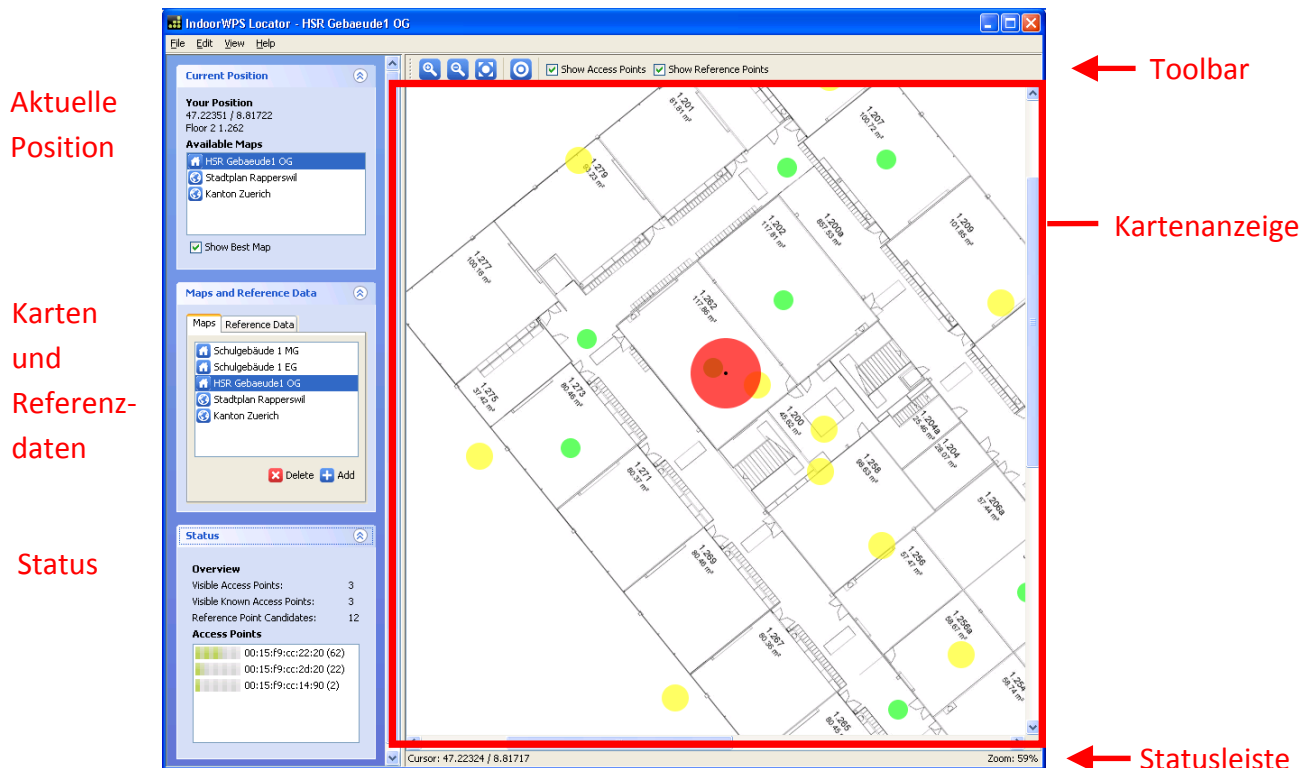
Aktuelle Position

Karten und Referenzdaten

Status

IndoorWPS Locator - HSR Gebaeude1 OG

File Edit View Help

Current Position

Your Position
47.22351 / 8.81722
Floor 2 1.262

Available Maps
HSR Gebaeude1 OG
Stadtplan Rapperswil
Kanton Zuerich

Show Best Map

Maps and Reference Data

Maps | Reference Data

Schulgebäude 1 MG
Schulgebäude 1 EG
HSR Gebaeude1 OG
Stadtplan Rapperswil
Kanton Zuerich

Delete Add

Status

Overview
Visible Access Points: 3
Visible Known Access Points: 3
Reference Point Candidates: 12

Access Points
00:15:f9:cc:22:20 (62)
00:15:f9:cc:2d:20 (22)
00:15:f9:cc:14:90 (2)

Show Access Points Show Reference Points

Toolbar

Kartenanzeige

1.201
1.207
1.279
1.209
1.202
1.200a
1.277
1.262
1.275
1.273
1.200
1.204a
1.204
1.258
1.271
1.206a
1.269
1.256
1.256a
1.267
1.265
1.254

Cursor: 47.22324 / 8.81717

Zoom: 59%

Statusleiste